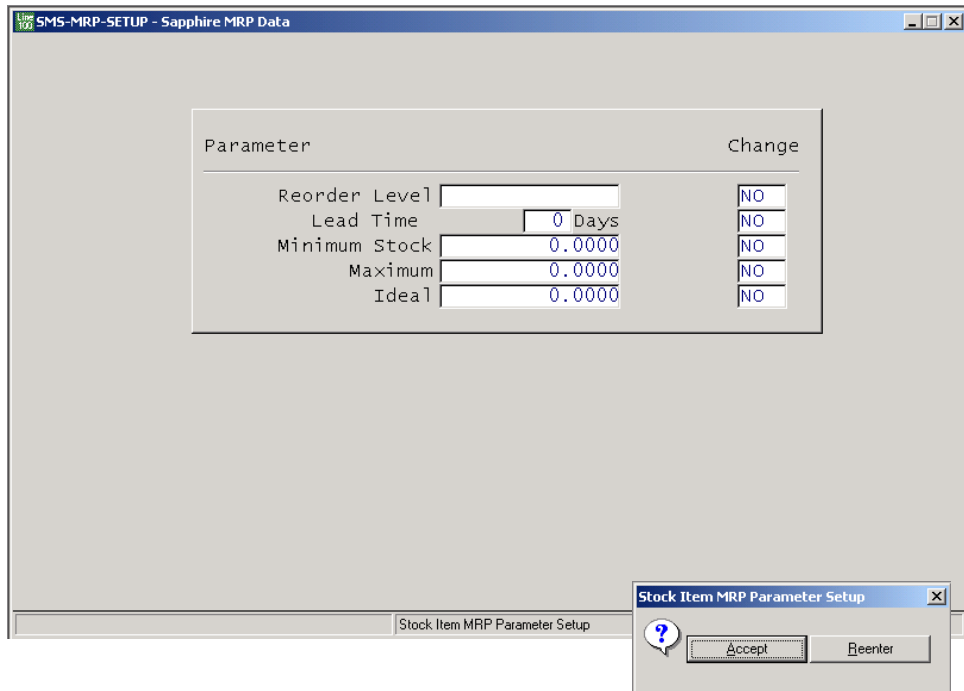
Line 100 SMS-MRP-SETUP - Sapphire MRP Data

Parameter Change

Reorder Level NO
Lead Time 0 Days NO
Minimum Stock 0.0000 NO
Maximum 0.0000 NO
Ideal 0.0000 NO

Stock Item MRP Parameter Setup

Stock Item MRP Parameter Setup

Accept Reenter